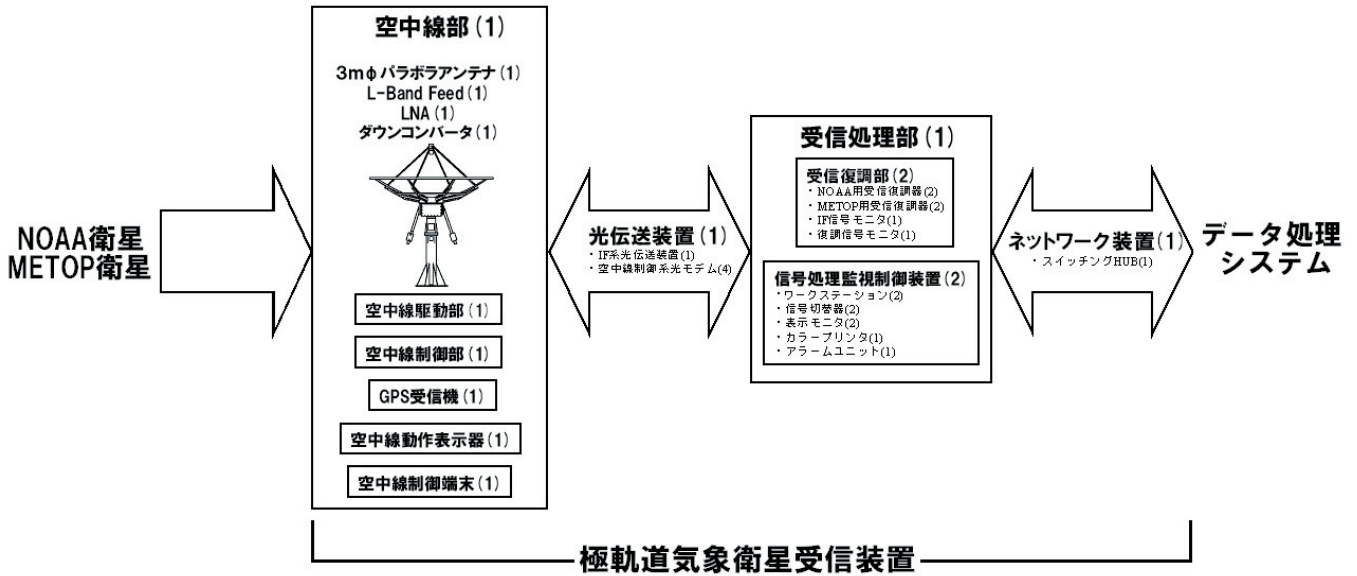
NOAA衛星
METOP衛星

空中線部（1）

3mφパラボラアンテナ（1）
L-Band Feed（1）
LNA（1）
ダウンコンバータ（1）

空中線駆動部（1）

空中線制御部（1）

GPS受信機（1）

空中線動作表示器（1）

空中線制御端末（1）

光伝送装置（1）
・IF系光伝送装置(1)
・空中線制御系光モデム(4)

受信処理部（1）

受信復調部（2）
・NOAA用受信復調器(2)
・METOP用受信復調器(2)
・IF信号モニタ(1)
・復調信号モニタ(1)

信号処理監視制御装置（2）
・ワークステーション(2)
・信号切替器(2)
・表示モニタ(2)
・カラープリンタ(1)
・アラームユニット(1)

ネットワーク装置（1）
・スイッチングHUB(1)

データ処理
システム

極軌道気象衛星受信装置